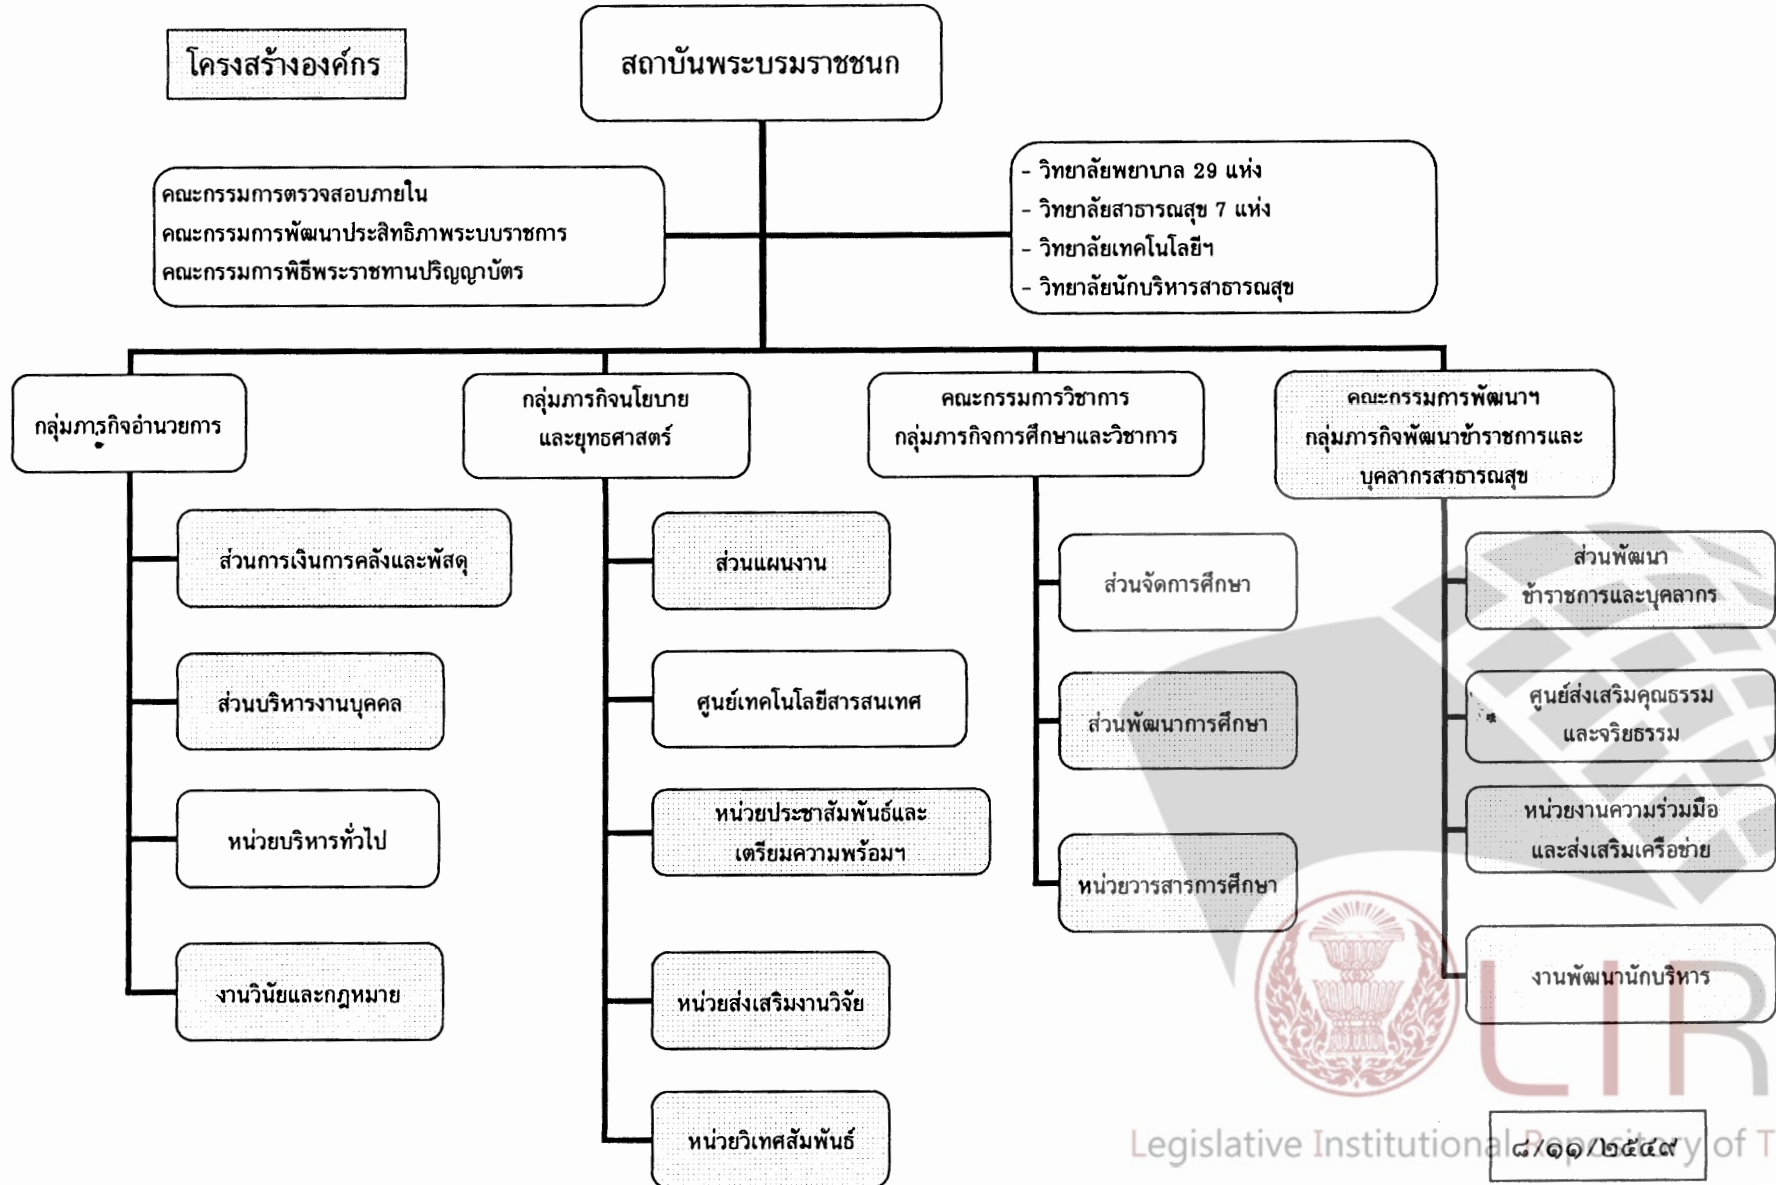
โครงสร้างองค์กร

สถาบันพระบรมราชชนก

คณะกรรมการตรวจสอบภายใน
คณะกรรมการพัฒนาประสิทธิภาพระบบราชการ
คณะกรรมการพิธีพระราชทานปริญญาบัตร

- วิทยาลัยพยาบาล 29 แห่ง
- วิทยาลัยสาธารณสุข 7 แห่ง
- วิทยาลัยเทคโนโลยีฯ
- วิทยาลัยนักบริหารสาธารณสุข

กลุ่มภารกิจอำนวยการ

ส่วนการเงินการคลังและพัสดุ

ส่วนบริหารงานบุคคล

หน่วยบริหารทั่วไป

งานวินัยและกฎหมาย

กลุ่มภารกิจนโยบายและยุทธศาสตร์

ส่วนแผนงาน

ศูนย์เทคโนโลยีสารสนเทศ

หน่วยประชาสัมพันธ์และเตรียมความพร้อมฯ

หน่วยส่งเสริมงานวิจัย

หน่วยวิเทศสัมพันธ์

คณะกรรมการวิชาการ
กลุ่มภารกิจการศึกษาและวิชาการ

ส่วนจัดการศึกษา

ส่วนพัฒนาการศึกษา

หน่วยวารสารการศึกษา

คณะกรรมการพัฒนาฯ
กลุ่มภารกิจพัฒนาข้าราชการและบุคลากรสาธารณสุข

ส่วนพัฒนาข้าราชการและบุคลากร

ศูนย์ส่งเสริมคุณธรรมและจริยธรรม

หน่วยงานความร่วมมือและส่งเสริมเครือข่าย

งานพัฒนานักบริหาร

LIR
Legislative Institutional Repository of T

๘/๑๑/๒๕๔๙